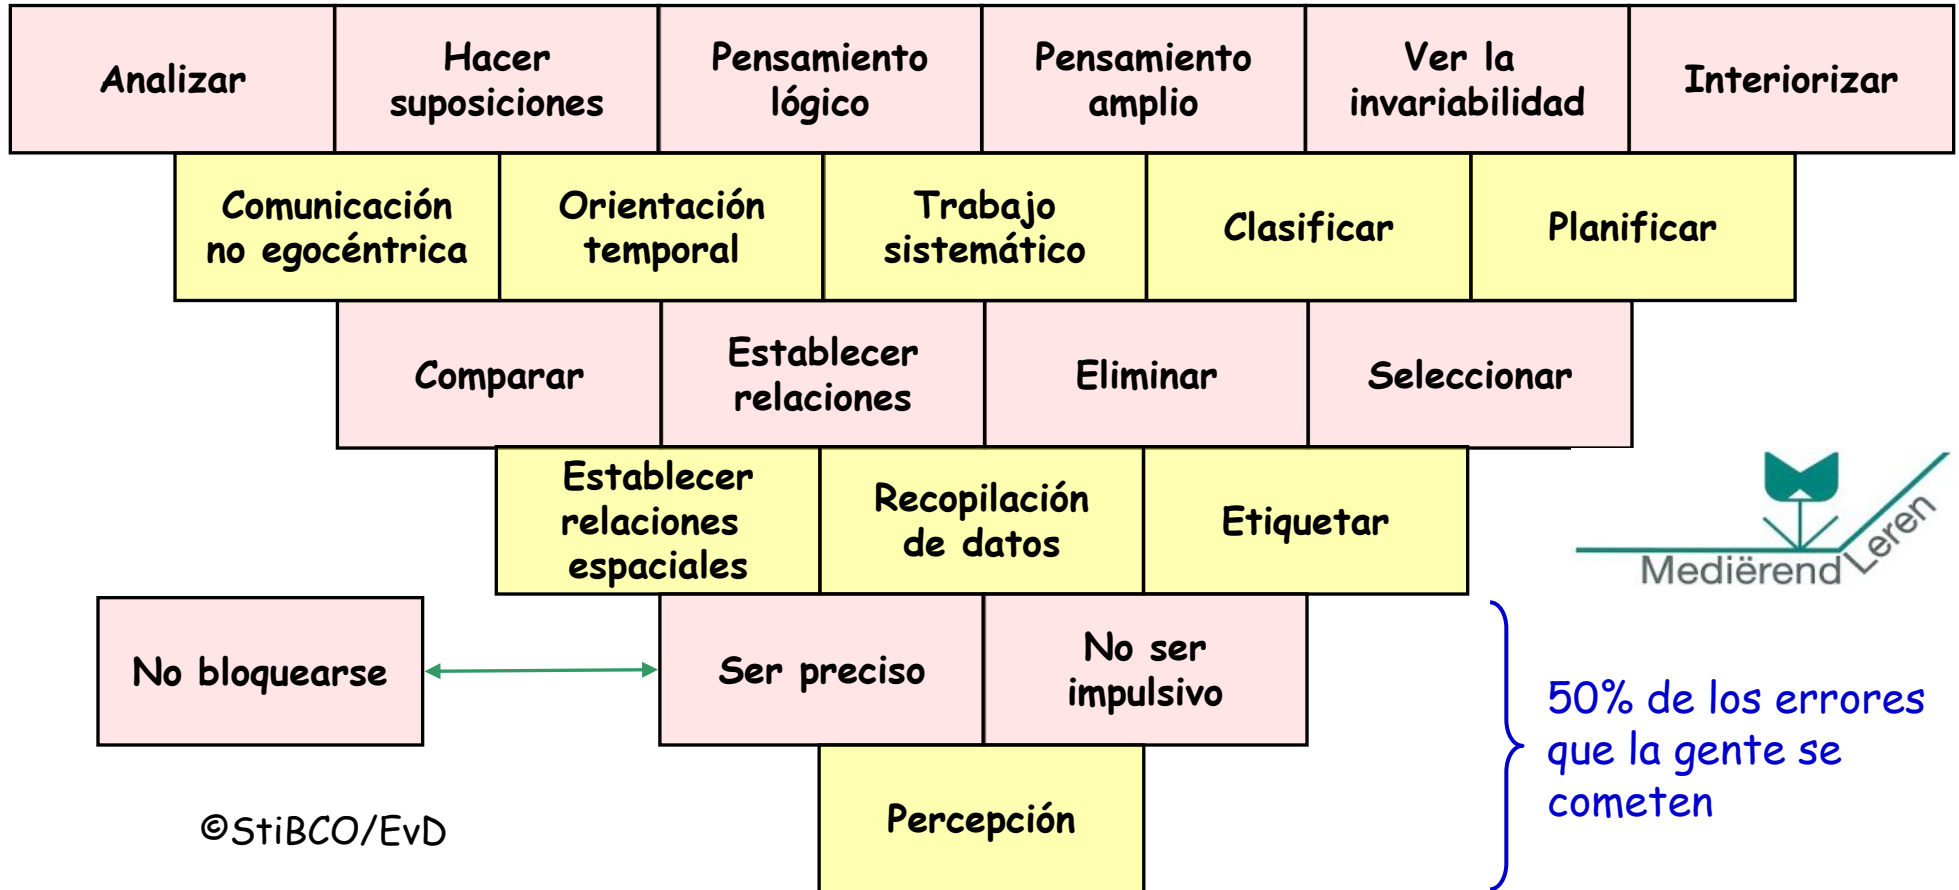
Analizar | Hacer suposiciones | Pensamiento lógico | Pensamiento amplio | Ver la invariabilidad | Interiorizar

Comunicación no egocéntrica | Orientación temporal | Trabajo sistemático | Clasificar | Planificar

Comparar | Establecer relaciones | Eliminar | Seleccionar

Establecer relaciones espaciales | Recopilación de datos | Etiquetar

Mediërend Leren

No bloquearse

Ser preciso | No ser impulsivo

50% de los errores que la gente se cometen

Percepción

©StiBCO/EvD